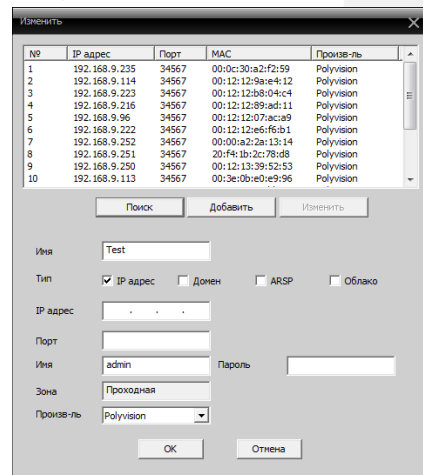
Изменить

| № | IP адрес | Порт | MAC | Произв-ль |
|---|---|---|---|---|
| 1 | 192.168.9.235 | 34567 | 00:0c:30:a2:f2:59 | Polyvision |
| 2 | 192.168.9.114 | 34567 | 00:12:12:9a:e4:12 | Polyvision |
| 3 | 192.168.9.223 | 34567 | 00:12:12:b8:04:c4 | Polyvision |
| 4 | 192.168.9.216 | 34567 | 00:12:12:89:ad:11 | Polyvision |
| 5 | 192.168.9.96 | 34567 | 00:12:12:07:ac:a9 | Polyvision |
| 6 | 192.168.9.222 | 34567 | 00:12:12:e6:f6:b1 | Polyvision |
| 7 | 192.168.9.252 | 34567 | 00:00:a2:2a:13:14 | Polyvision |
| 8 | 192.168.9.251 | 34567 | 20:f4:1b:2c:78:d8 | Polyvision |
| 9 | 192.168.9.250 | 34567 | 00:12:13:39:52:53 | Polyvision |
| 10 | 192.168.9.113 | 34567 | 00:3e:0b:e0:e9:96 | Polyvision |

Поиск Добавить Изменить

Имя Test

Тип IP адрес Домен ARSP Облако

IP адрес . . .

Порт

Имя admin Пароль

Зона Проходная

Произв-ль Polyvision

OK Отмена